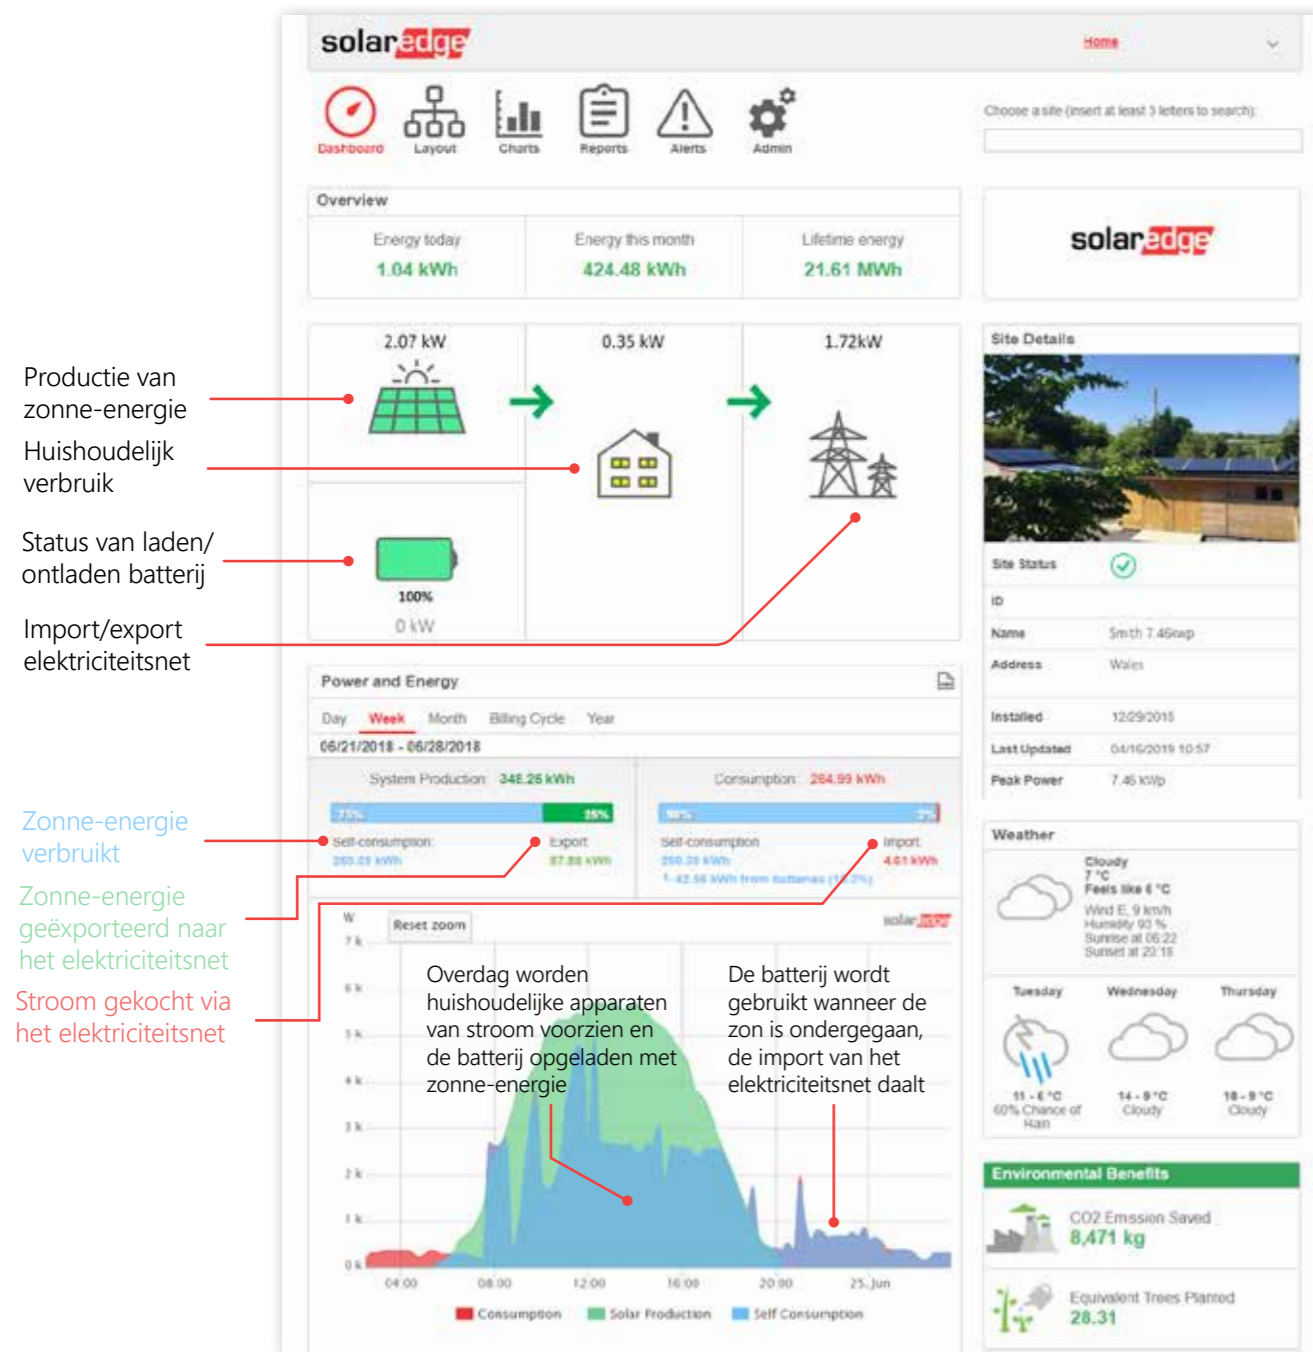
solaredge

Home

Dashboard Layout Charts Reports Alerts Admin

Choose a site (insert at least 3 letters to search):

Overview

| Energy today | Energy this month | Lifetime energy |
|---|---|---|
| 1.04 kWh | 424.48 kWh | 21.61 MWh |

solaredge

2.07 kW 0.35 kW 1.72kW

100%
0 kW

Productie van zonne-energie

Huishoudelijk verbruik

Status van laden/ ontladen batterij

Import/export elektriciteitsnet

Site Details

Site Status

ID

Name Smith 7.46kwp

Address Wales

Installed 12/29/2015

Last Updated 04/16/2019 10:57

Peak Power 7.46 kWp

Power and Energy

Day Week Month Billing Cycle Year

06/21/2018 - 06/28/2018

System Production: 348.26 kWh

75% 25%

Self-consumption: 260.38 kWh

Export: 87.88 kWh

Consumption: 264.99 kWh

98% 2%

Self-consumption: 260.38 kWh

Import: 4.61 kWh

1-42.56 kWh from batteries (16.2%)

Zonne-energie verbruikt

Zonne-energie geëxporteerd naar het elektriciteitsnet

Stroom gekocht via het elektriciteitsnet

W

Reset zoom

solaredge

7 k
6 k
5 k
4 k
3 k
2 k
1 k
0 k

Overdag worden huishoudelijke apparaten van stroom voorzien en de batterij opgeladen met zonne-energie

De batterij wordt gebruikt wanneer de zon is ondergegaan, de import van het elektriciteitsnet daalt

04:00 08:00 12:00 16:00 20:00 25. Jun

Consumption Solar Production Self Consumption

Weather

Cloudy
7 °C
Feels like 6 °C
Wind E, 9 km/h
Humidity 93 %
Sunrise at 06:22
Sunset at 20:18

Tuesday Wednesday Thursday

11 - 6 °C
60% Chance of Rain

14 - 9 °C
Cloudy

18 - 9 °C
Cloudy

Environmental Benefits

CO2 Emission Saved
8,471 kg

Equivalent Trees Planted
28.31